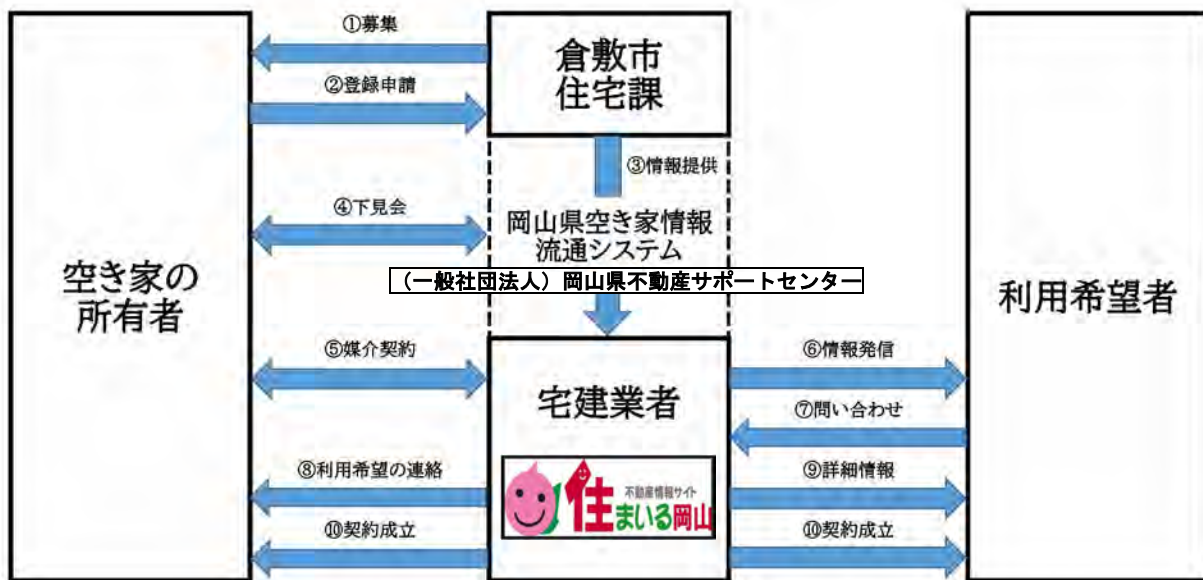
①募集

②登録申請

倉敷市
住宅課

③情報提供

④下見会

岡山県空き家情報
流通システム

（一般社団法人）岡山県不動産サポートセンター

空き家の
所有者

利用希望者

⑤媒介契約

⑥情報発信

宅建業者

⑦問い合わせ

⑧利用希望の連絡

⑨詳細情報

不動産情報サイト
住まいる岡山

⑩契約成立

⑩契約成立